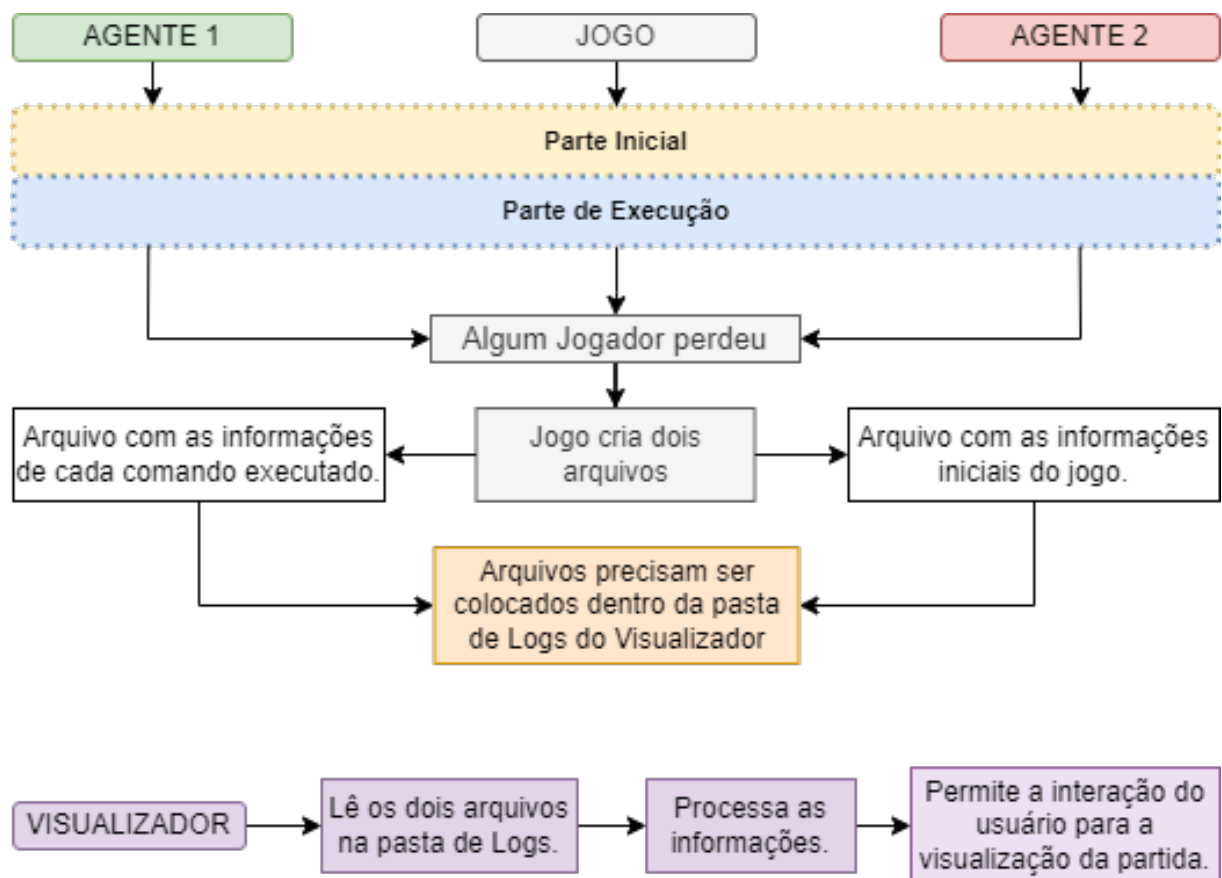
AGENTE 1

JOGO

AGENTE 2

Parte Inicial

Parte de Execução

Algum Jogador perdeu

Arquivo com as informações de cada comando executado.

Jogo cria dois arquivos

Arquivo com as informações iniciais do jogo.

Arquivos precisam ser colocados dentro da pasta de Logs do Visualizador

VISUALIZADOR

Lê os dois arquivos na pasta de Logs.

Processa as informações.

Permite a interação do usuário para a visualização da partida.